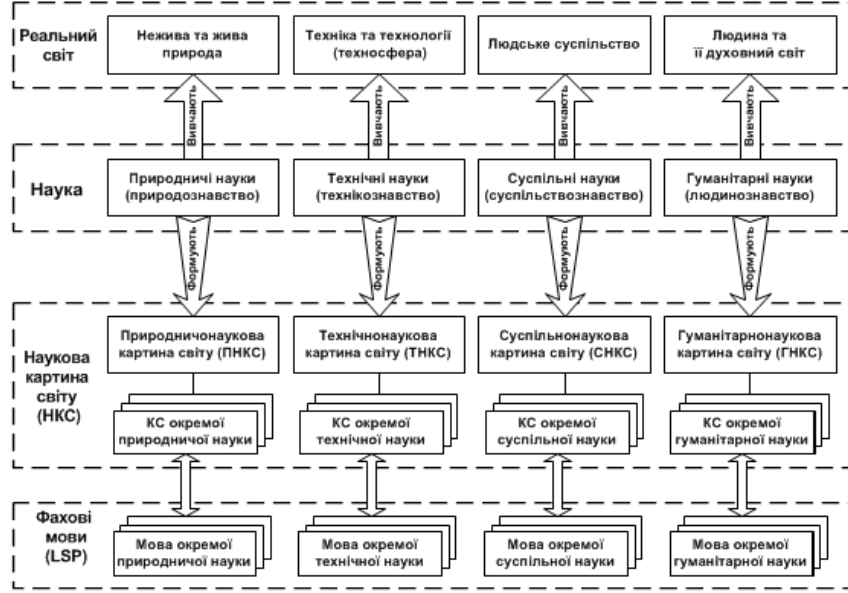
Реальний світ

Нежива та жива природа

Техніка та технології (техносфера)

Людське суспільство

Людина та її духовний світ

Вивчають

Вивчають

Вивчають

Вивчають

Наука

Природничі науки (природознавство)

Технічні науки (технікознавство)

Суспільні науки (суспільствознавство)

Гуманітарні науки (людинознавство)

Формують

Формують

Формують

Формують

Наукова картина світу (НКС)

Природничонаукова картина світу (ПНКС)

Технічнонаукова картина світу (ТНКС)

Суспільнонаукова картина світу (СНКС)

Гуманітарнонаукова картина світу (ГНКС)

КС окремої природничої науки

КС окремої технічної науки

КС окремої суспільної науки

КС окремої гуманітарної науки

Фахові мови (LSP)

Мова окремої природничої науки

Мова окремої технічної науки

Мова окремої суспільної науки

Мова окремої гуманітарної науки